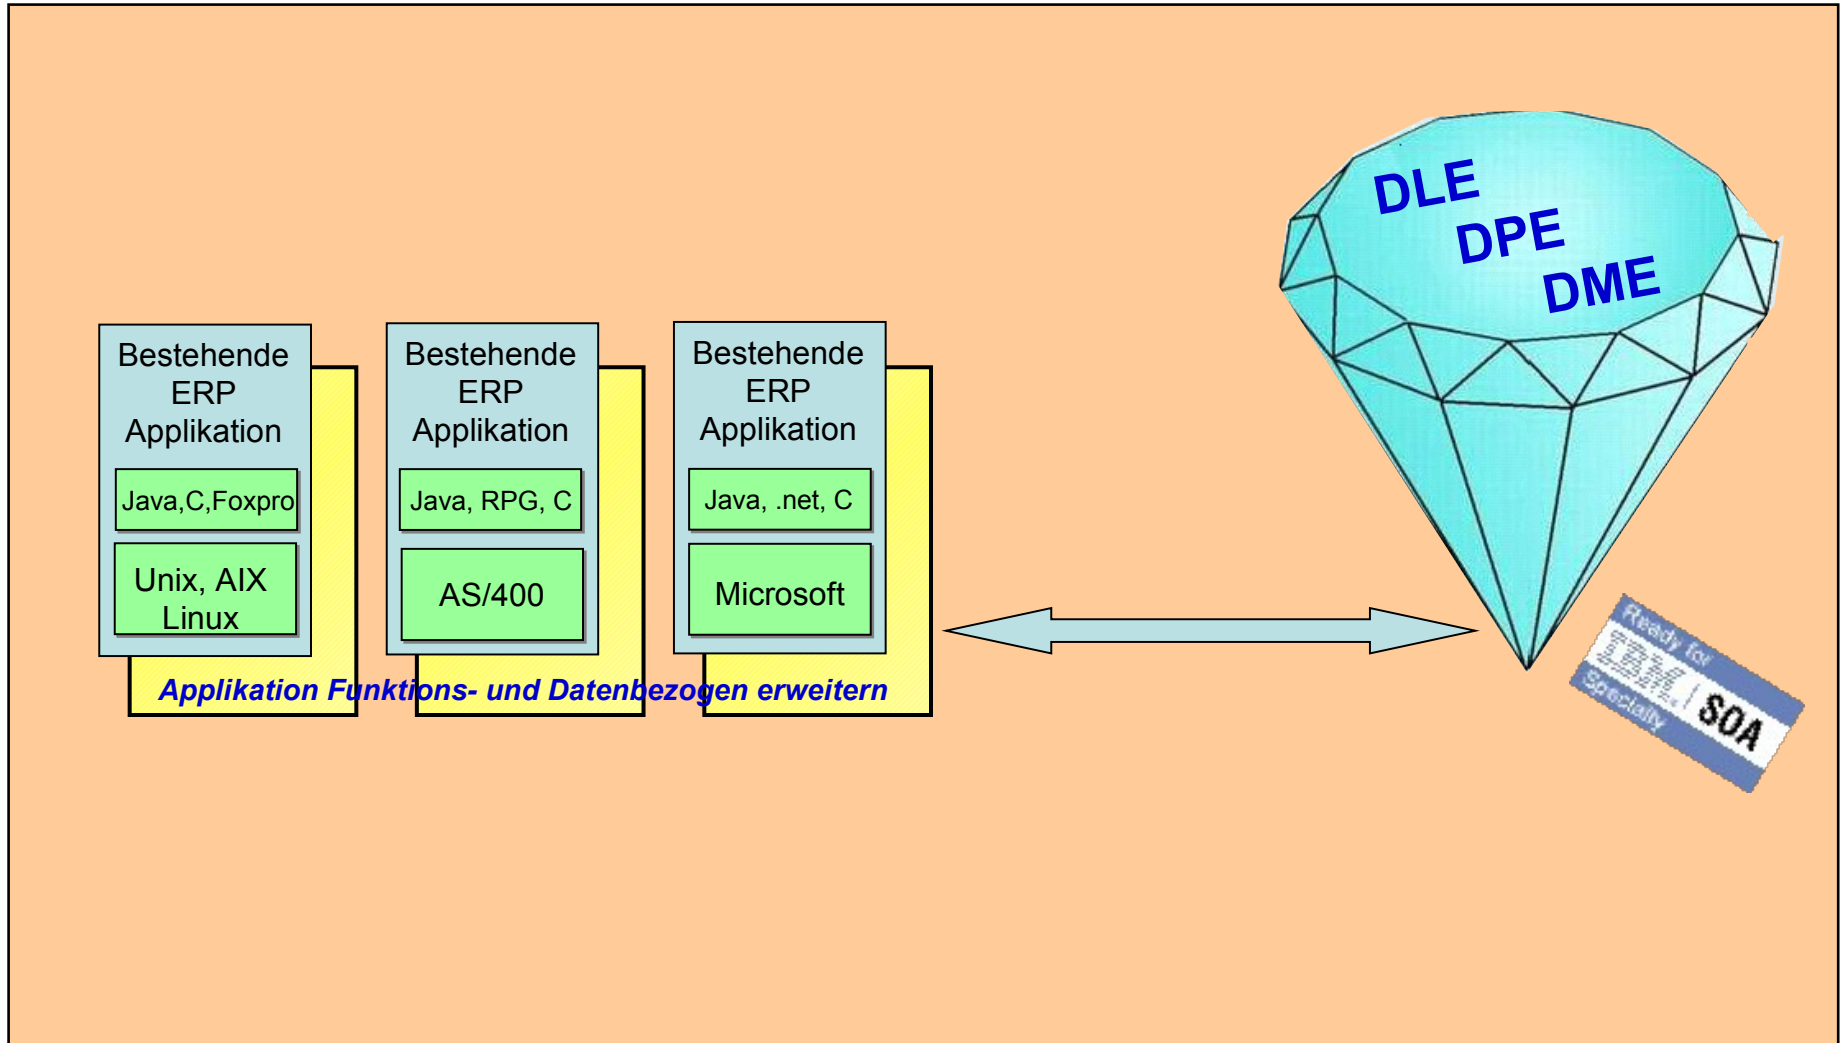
Bestehende ERP Applikation

Java,C,Foxpro

Unix, AIX Linux

Bestehende ERP Applikation

Java, RPG, C

AS/400

Bestehende ERP Applikation

Java, .net, C

Microsoft

Applikation Funktions- und Datenbezogen erweitern

DLE
DPE
DME

Ready for IBM SOA Specialty